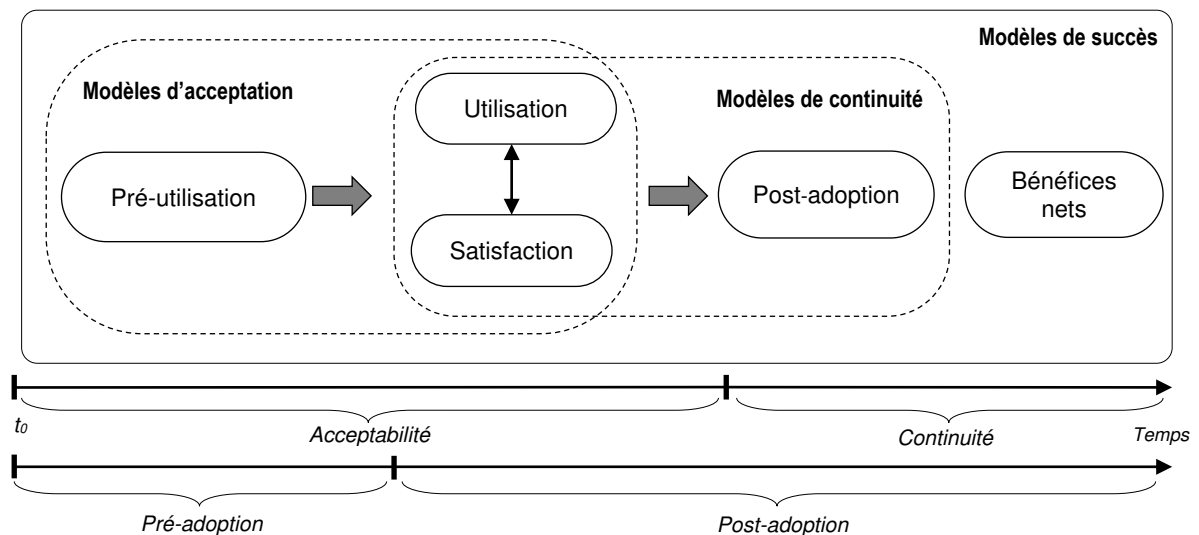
Modèles de succès

Modèles d'acceptation

Utilisation

Modèles de continuité

Pré-utilisation

Post-adoption

Bénéfices nets

Satisfaction

$t_0$

Acceptabilité

Continuité

Temps

Pré-adoption

Post-adoption